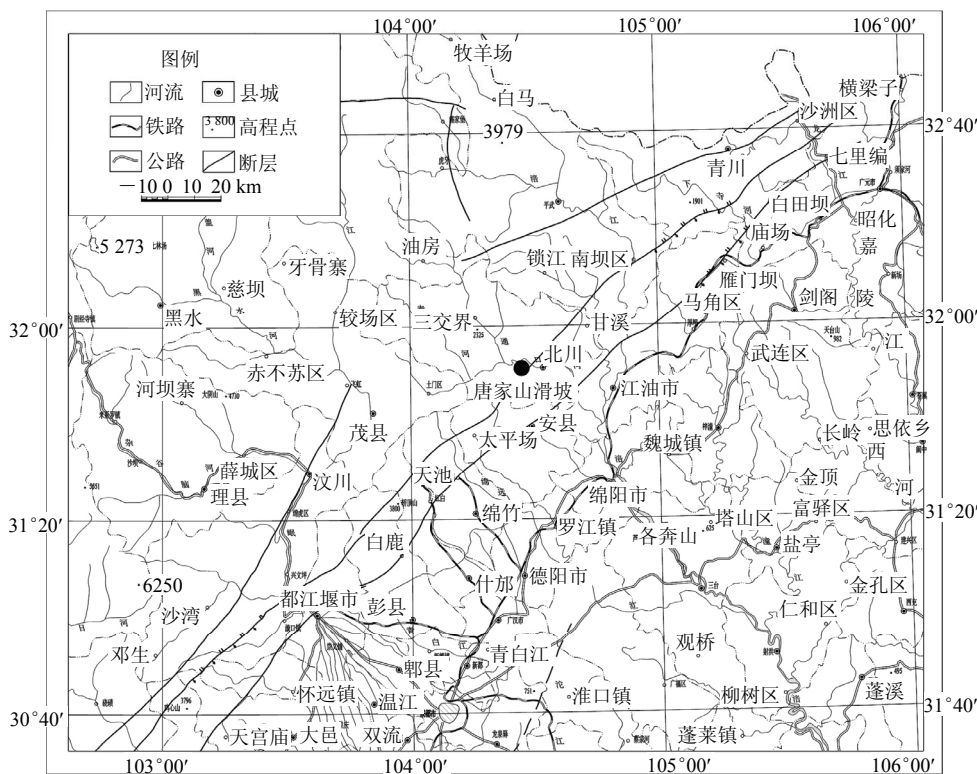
104°00′
105°00′
106°00′

图例
河流
县城
铁路
3 800 高程点
公路
断层
10 0 10 20 km

牧羊场
白马
3979
横梁子
沙洲区
32°40′
青川
七里编
白田坝
昭化
庙场
嘉
5 273
牙骨寨
油房
锁江
南坝区
慈坝
雁门坝
马角区
剑阁
陵
32°00′
黑水
较场区
三交界
甘溪
32°00′
北川
武连区
江
赤不苏区
河坝寨
唐家山滑坡
江油市
安县
茂县
太平场
魏城镇
长岭
思依乡
西
薛城区
汶川
天池
金顶
理县
绵阳市
河
31°20′
绵竹
罗江镇
各奔山
塔山区
富驿区
31°20′
白鹿
盐亭
6250
什邡
德阳市
金孔区
都江堰市
彭县
仁和区
沙湾
观桥
邓生
郫县
青白江
蓬溪
怀远镇
温江
淮口镇
柳树区
31°40′
30°40′
天宫庙
大邑
双流
蓬莱镇
103°00′
104°00′
105°00′
106°00′